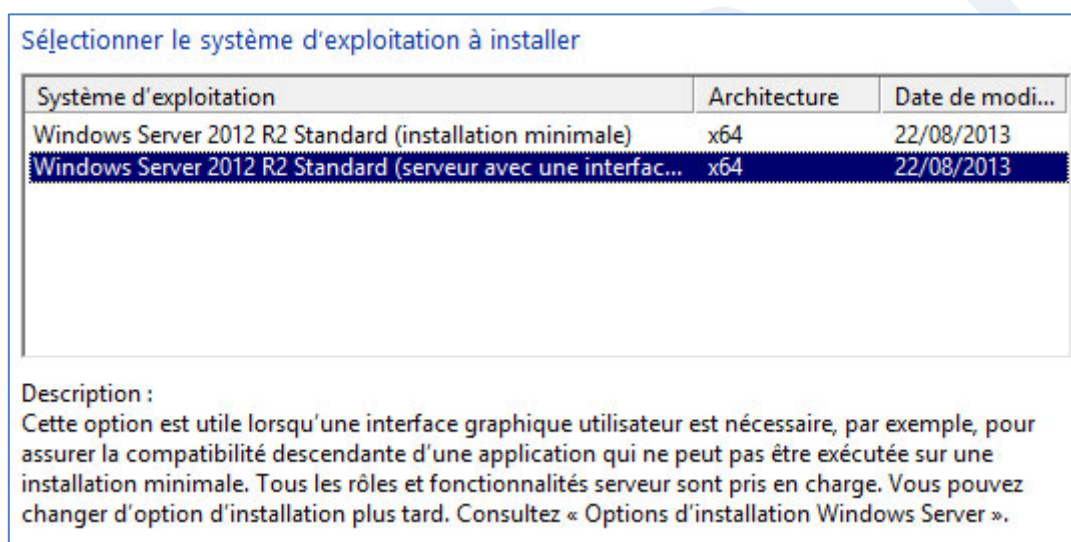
Sélectionner le système d'exploitation à installer

| Système d'exploitation | Architecture | Date de modi... |
|---|---|---|
| Windows Server 2012 R2 Standard (installation minimale) | x64 | 22/08/2013 |
| Windows Server 2012 R2 Standard (serveur avec une interfac... | x64 | 22/08/2013 |

Description :
Cette option est utile lorsqu'une interface graphique utilisateur est nécessaire, par exemple, pour assurer la compatibilité descendante d'une application qui ne peut pas être exécutée sur une installation minimale. Tous les rôles et fonctionnalités serveur sont pris en charge. Vous pouvez changer d'option d'installation plus tard. Consultez « Options d'installation Windows Server ».